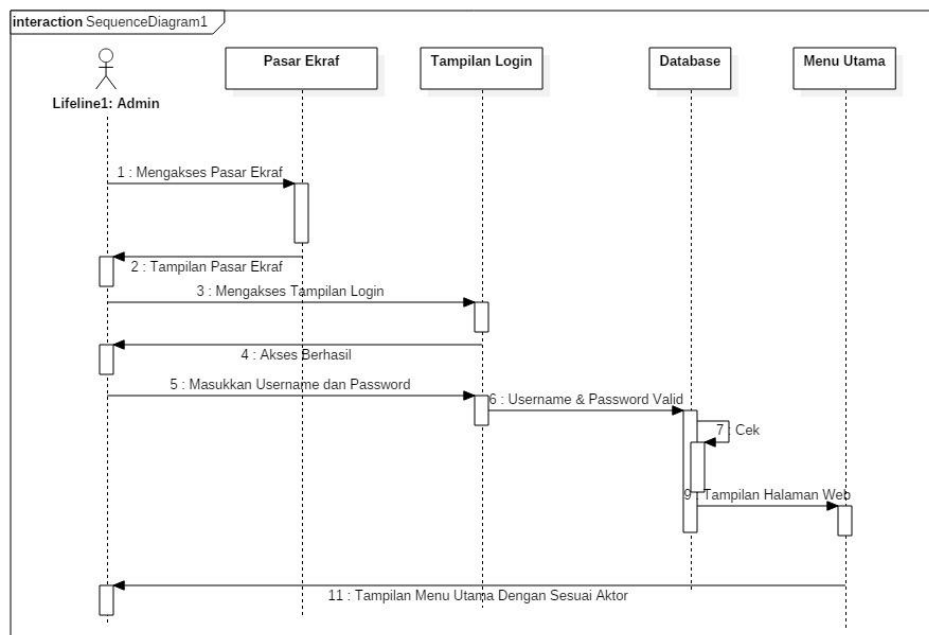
interaction SequenceDiagram1

Lifeline1: Admin

Pasar Ekraf

Tampilan Login

Database

Menu Utama

1 : Mengakses Pasar Ekraf

2 : Tampilan Pasar Ekraf

3 : Mengakses Tampilan Login

4 : Akses Berhasil

5 : Masukkan Username dan Password

6 : Username & Password Valid

7 Cek

9 Tampilan Halaman Web

11 : Tampilan Menu Utama Dengan Sesuai Aktor